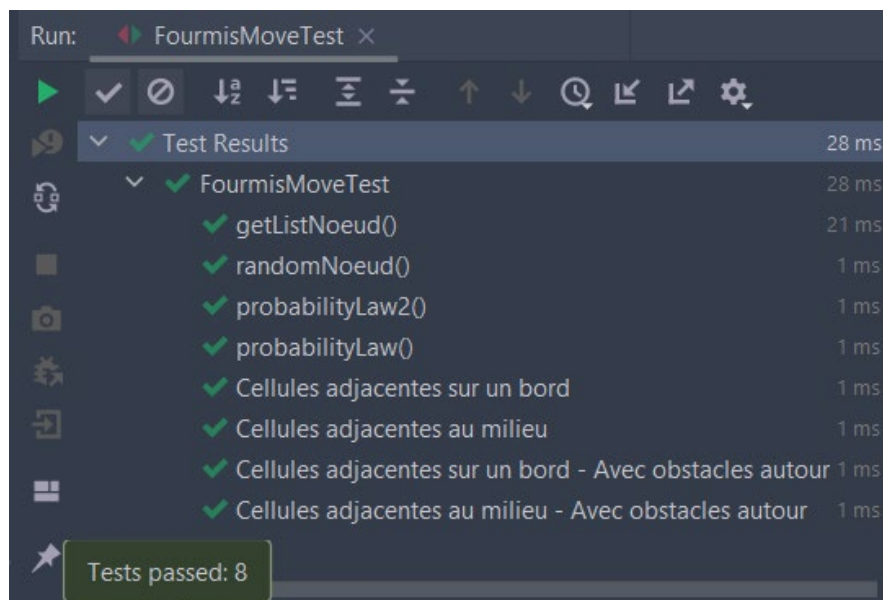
Run: FourmisMoveTest ×

Test Results 28 ms
FourmisMoveTest 28 ms
getListNoeud() 21 ms
randomNoeud() 1 ms
probabilityLaw2() 1 ms
probabilityLaw() 1 ms
Cellules adjacentes sur un bord 1 ms
Cellules adjacentes au milieu 1 ms
Cellules adjacentes sur un bord - Avec obstacles autour 1 ms
Cellules adjacentes au milieu - Avec obstacles autour 1 ms

Tests passed: 8